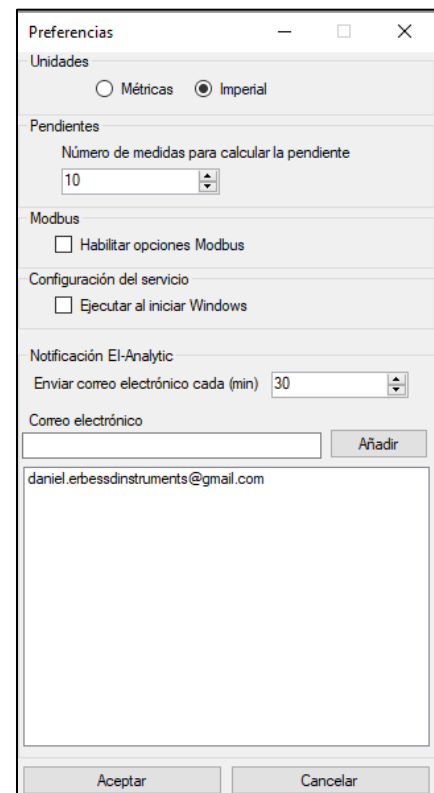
Preferencias

Unidades
Métricas
Imperial

Pendientes
Número de medidas para calcular la pendiente
10

Modbus
Habilitar opciones Modbus

Configuración del servicio
Ejecutar al iniciar Windows

Notificación El-Analytic
Enviar correo electrónico cada (min) 30

Correo electrónico
Añadir

daniel.erbessdinstruments@gmail.com

Aceptar
Cancelar